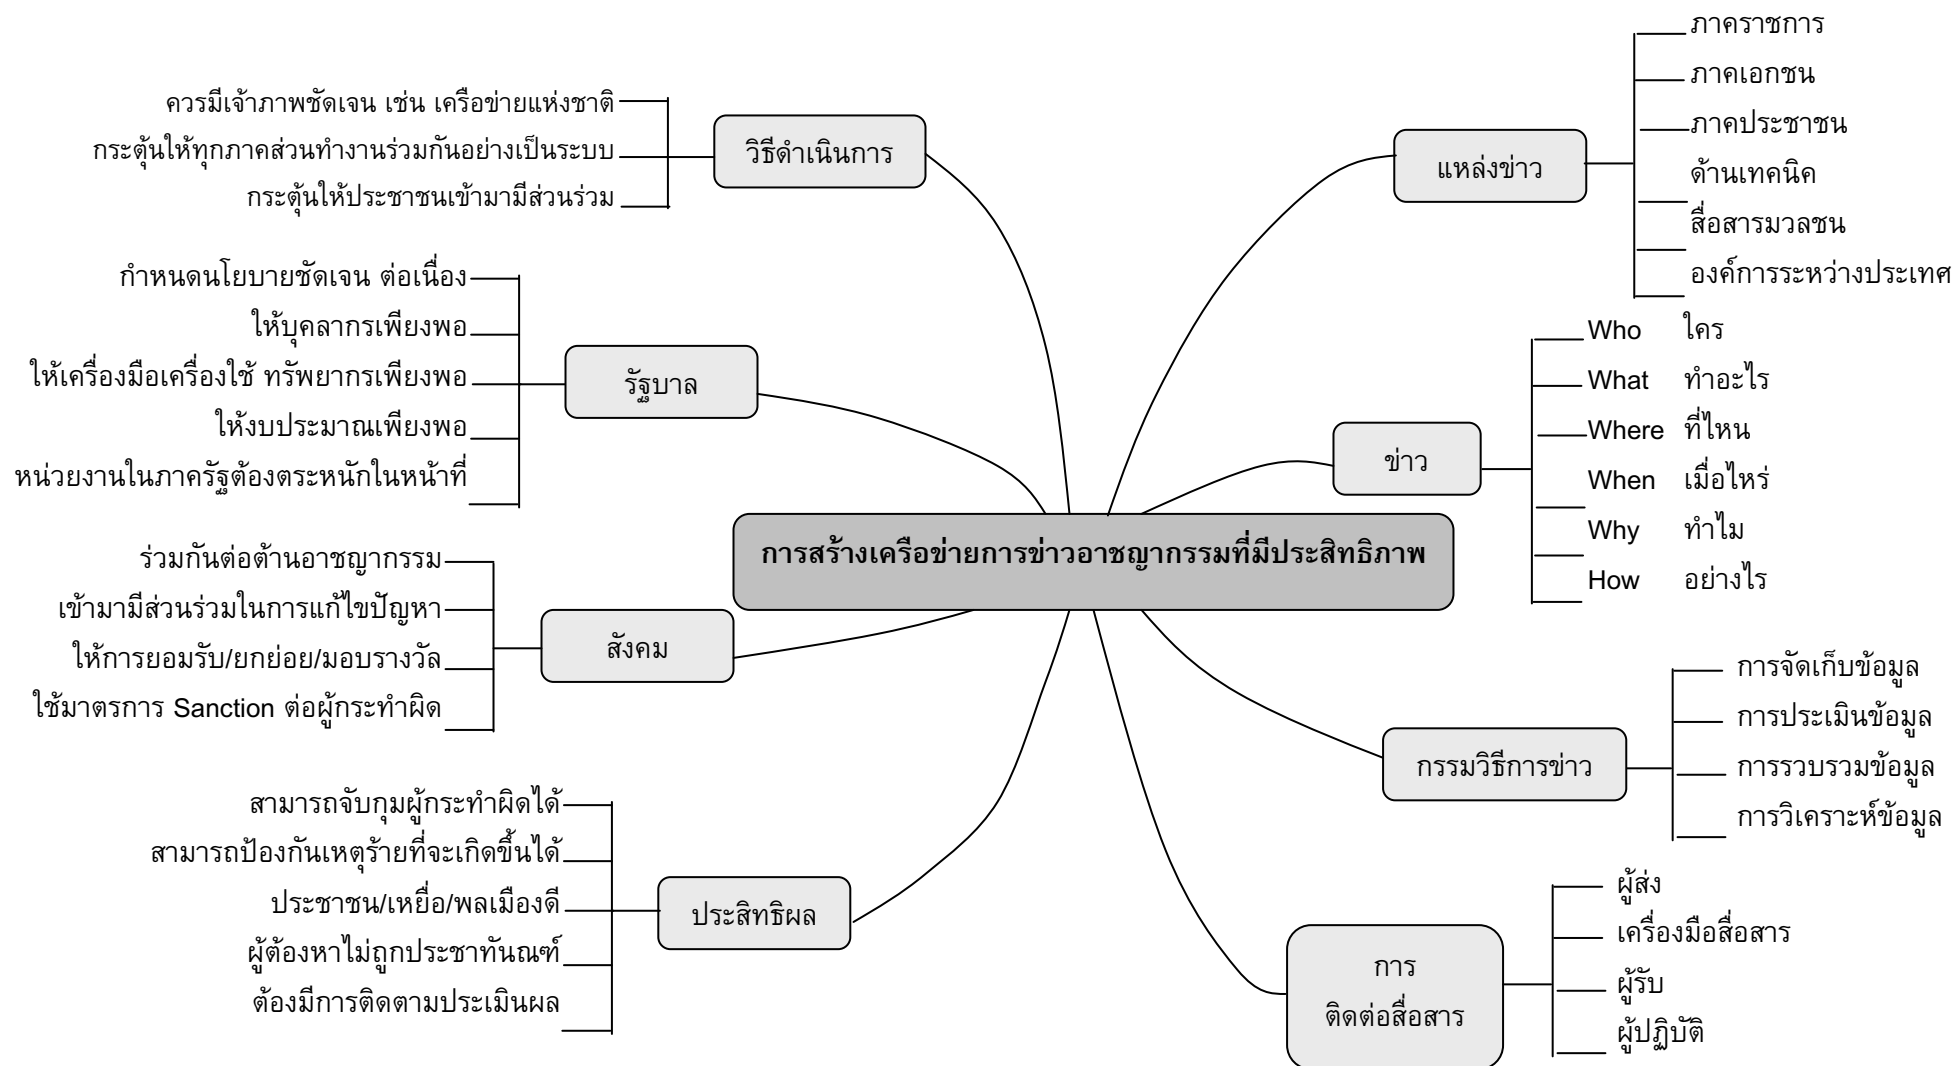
การสร้างเครือข่ายการข่าวอาชญากรรมที่มีประสิทธิภาพ

วิธีดำเนินการ
ควรมีเจ้าภาพชัดเจน เช่น เครือข่ายแห่งชาติ
กระตุ้นให้ทุกภาคส่วนทำงานร่วมกันอย่างเป็นระบบ
กระตุ้นให้ประชาชนเข้ามามีส่วนร่วม

รัฐบาล
กำหนดนโยบายชัดเจน ต่อเนื่อง
ให้บุคลากรเพียงพอ
ให้เครื่องมือเครื่องใช้ ทรัพยากรเพียงพอ
ให้งบประมาณเพียงพอ
หน่วยงานในภาครัฐต้องตระหนักในหน้าที่

สังคม
ร่วมกันต่อต้านอาชญากรรม
เข้ามามีส่วนร่วมในการแก้ไขปัญหา
ให้การยอมรับ/ยกย่อย/มอบรางวัล
ใช้มาตรการ Sanction ต่อผู้กระทำผิด

ประสิทธิผล
สามารถจับกุมผู้กระทำผิดได้
สามารถป้องกันเหตุร้ายที่จะเกิดขึ้นได้
ประชาชน/เหยื่อ/พลเมืองดี
ผู้ต้องหาไม่ถูกประชาทันฑ์
ต้องมีการติดตามประเมินผล

แหล่งข่าว
ภาคราชการ
ภาคเอกชน
ภาคประชาชน
ด้านเทคนิค
สื่อสารมวลชน
องค์การระหว่างประเทศ

ข่าว
Who ใคร
What ทำอะไร
Where ที่ไหน
When เมื่อไหร่
Why ทำไม
How อย่างไร

กรรมวิธีการข่าว
การจัดเก็บข้อมูล
การประเมินข้อมูล
การรวบรวมข้อมูล
การวิเคราะห์ข้อมูล

การ
ติดต่อสื่อสาร
ผู้ส่ง
เครื่องมือสื่อสาร
ผู้รับ
ผู้ปฏิบัติ